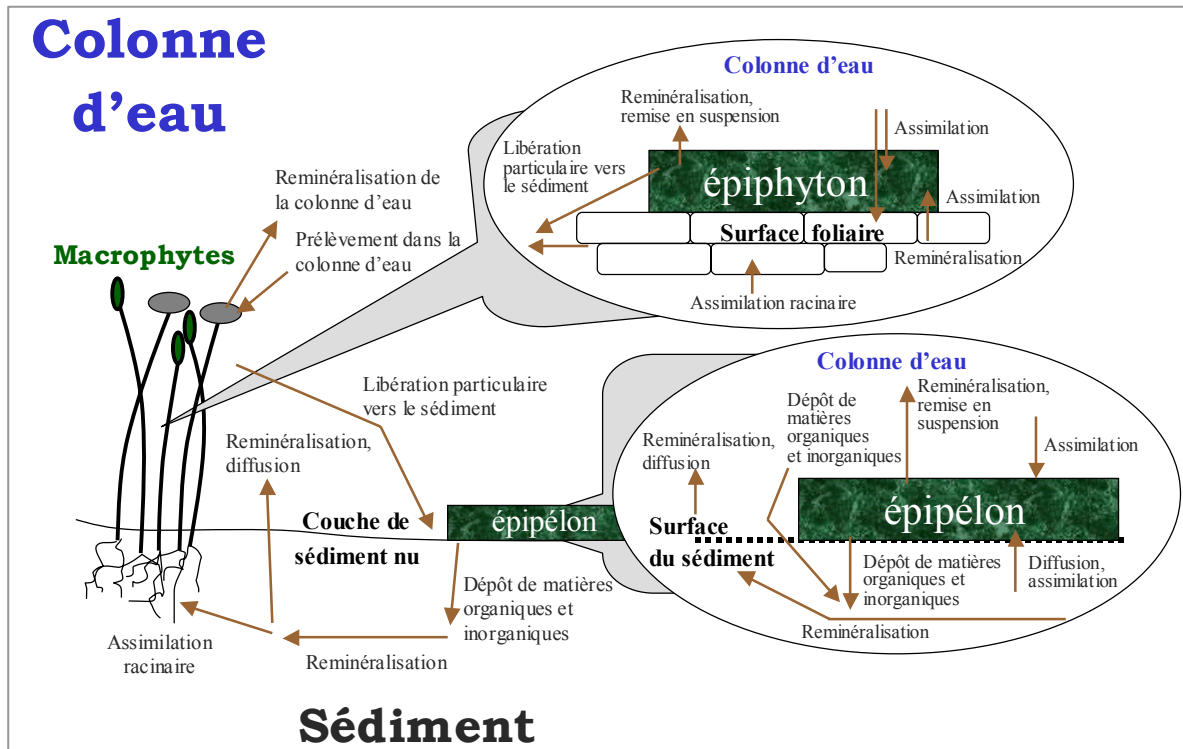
Colonne d'eau

Colonne d'eau

Reminéralisation, remise en suspension

Assimilation

Libération particulaire vers le sédiment

épiphyton

Assimilation

Surface foliaire

Reminéralisation

Assimilation racinaire

Reminéralisation de la colonne d'eau

Prélèvement dans la colonne d'eau

Macrophytes

Libération particulaire vers le sédiment

Reminéralisation, diffusion

Couche de sédiment nu

épipélon

Dépôt de matières organiques et inorganiques

Assimilation racinaire

Reminéralisation

Colonne d'eau

Dépôt de matières organiques et inorganiques

Reminéralisation, remise en suspension

Reminéralisation, diffusion

Assimilation

épipélon

Surface du sédiment

Dépôt de matières organiques et inorganiques

Diffusion, assimilation

Reminéralisation

Sédiment